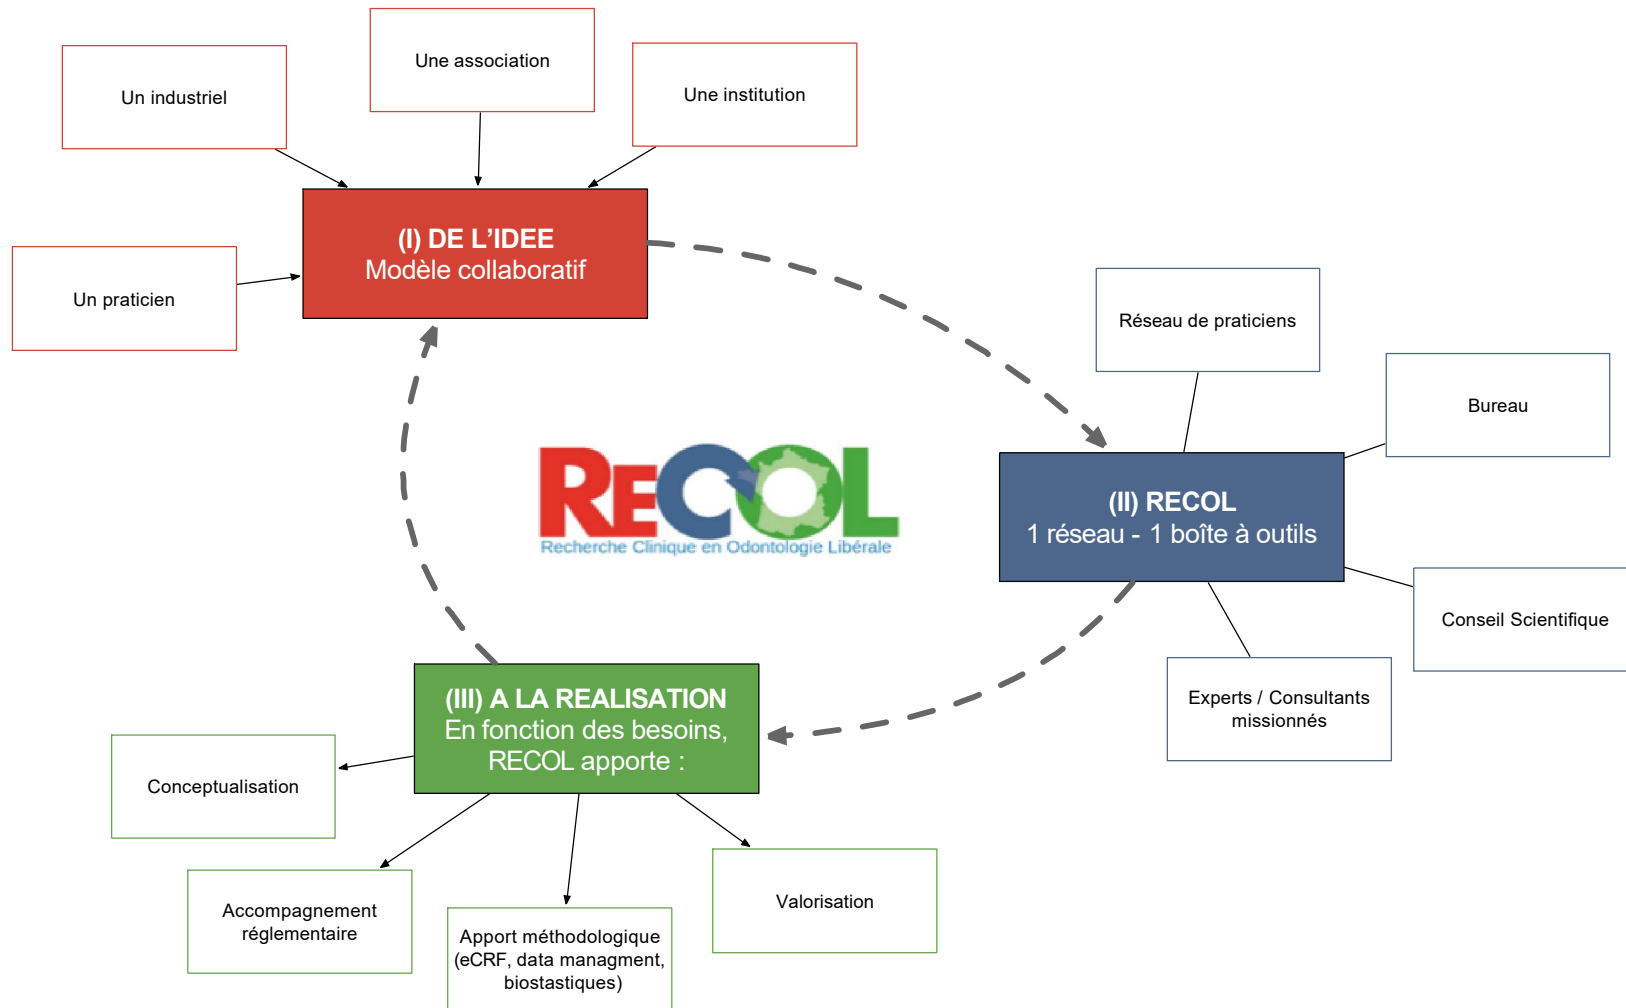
Un industriel

Une association

Une institution

Un praticien

(I) DE L'IDEE
Modèle collaboratif

Réseau de praticiens

Bureau

RECOL
Recherche Clinique en Odontologie Libérale

(II) RECOL
1 réseau - 1 boîte à outils

Conseil Scientifique

Experts / Consultants missionnés

(III) A LA REALISATION
En fonction des besoins, RECOL apporte :

Conceptualisation

Accompagnement réglementaire

Apport méthodologique (eCRF, data managment, biostastiques)

Valorisation